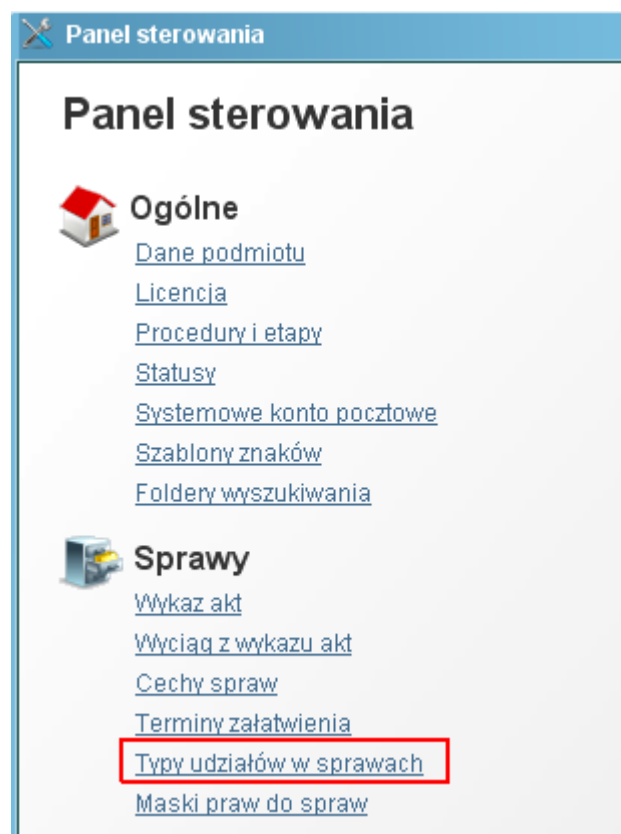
Panel sterowania

Panel sterowania

Ogólne

Dane podmiotu
Licencja
Procedury i etapy
Statusy
Systemowe konto pocztowe
Szablony znaków
Foldery wyszukiwania

Sprawy

Wykaz akt
Wyciąg z wykazu akt
Cechy spraw
Terminy załatwienia
Typy udziałów w sprawach
Maski praw do spraw